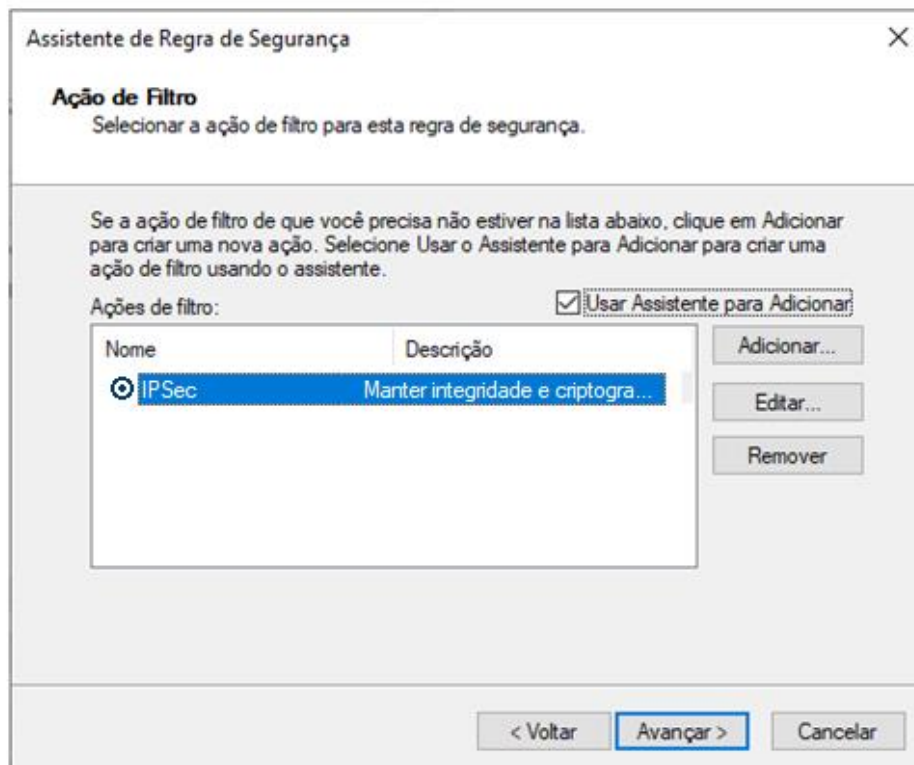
Assistente de Regra de Segurança

X

**Ação de Filtro**
Selecionar a ação de filtro para esta regra de segurança.

Se a ação de filtro de que você precisa não estiver na lista abaixo, clique em Adicionar para criar uma nova ação. Selecione Usar o Assistente para Adicionar para criar uma ação de filtro usando o assistente.

Ações de filtro:

Usar Assistente para Adicionar

| Nome | Descrição |
|---|---|
| IPSec | Manter integridade e criptogra... |

Adicionar...

Editar...

Remover

< Voltar

Avançar >

Cancelar